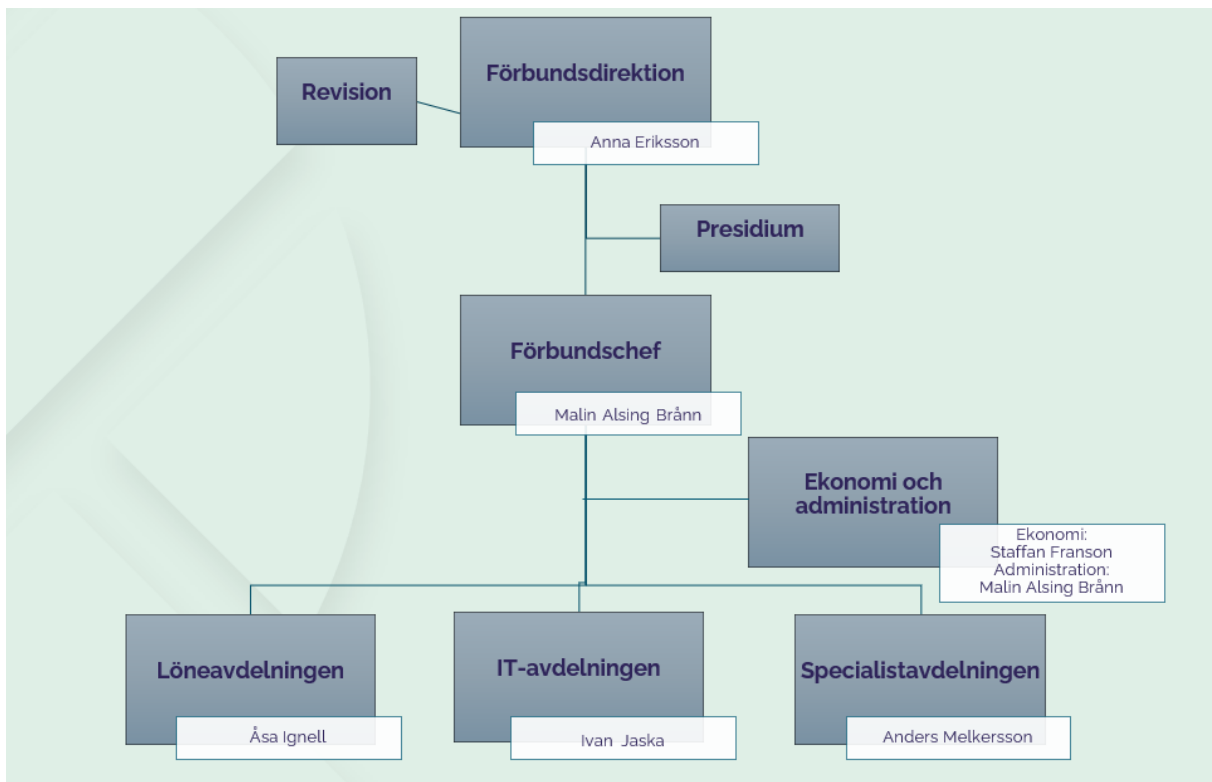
Revision

Förbundsdirektion

Anna Eriksson

Presidium

Förbundschef

Malin Alsing Brånn

Ekonomi och administration

Ekonomi:
Staffan Franson
Administration:
Malin Alsing Brånn

Löneavdelningen

Åsa Ignell

IT-avdelningen

Ivan Jaska

Specialistavdelningen

Anders Melkersson